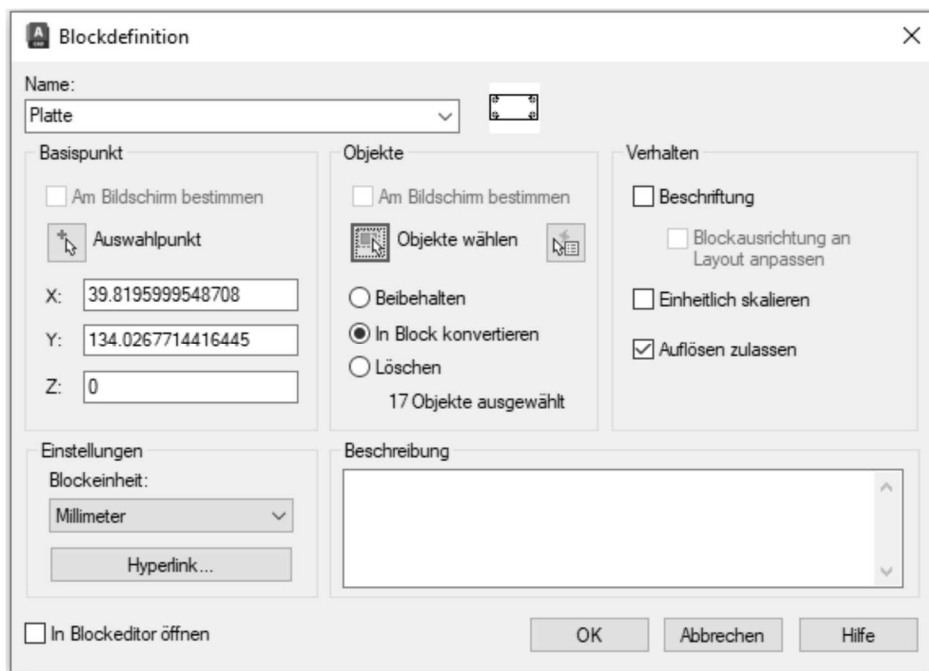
Blockdefinition

Name:
Platte

Basispunkt
Am Bildschirm bestimmen
Auswahlpunkt
X: 39.8195999548708
Y: 134.0267714416445
Z: 0

Objekte
Am Bildschirm bestimmen
Objekte wählen
Beibehalten
In Block konvertieren
Löschen
17 Objekte ausgewählt

Verhalten
Beschriftung
Blockausrichtung an Layout anpassen
Einheitlich skalieren
Auflösen zulassen

Einstellungen
Blockeinheit:
Millimeter
Hyperlink...

Beschreibung

In Blockeditor öffnen

OK
Abbrechen
Hilfe